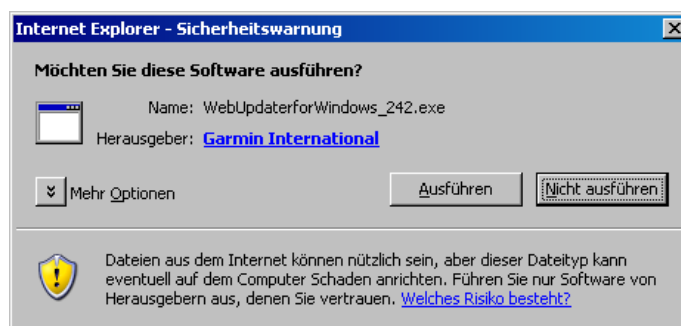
Internet Explorer - Sicherheitswarnung

Möchten Sie diese Software ausführen?

Name: WebUpdaterforWindows_242.exe

Herausgeber: Garmin International

Mehr Optionen

Ausführen

Nicht ausführen

Dateien aus dem Internet können nützlich sein, aber dieser Dateityp kann eventuell auf dem Computer Schaden anrichten. Führen Sie nur Software von Herausgebern aus, denen Sie vertrauen. Welches Risiko besteht?